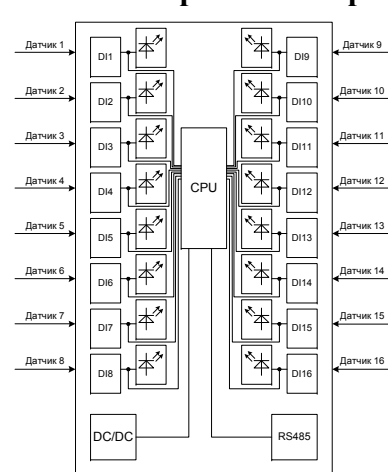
Датчик 1
DI1
Датчик 2
DI2
Датчик 3
DI3
Датчик 4
DI4
Датчик 5
DI5
Датчик 6
DI6
Датчик 7
DI7
Датчик 8
DI8

CPU

Датчик 9
DI9
Датчик 10
DI10
Датчик 11
DI11
Датчик 12
DI12
Датчик 13
DI13
Датчик 14
DI14
Датчик 15
DI15
Датчик 16
DI16

DC/DC
RS485